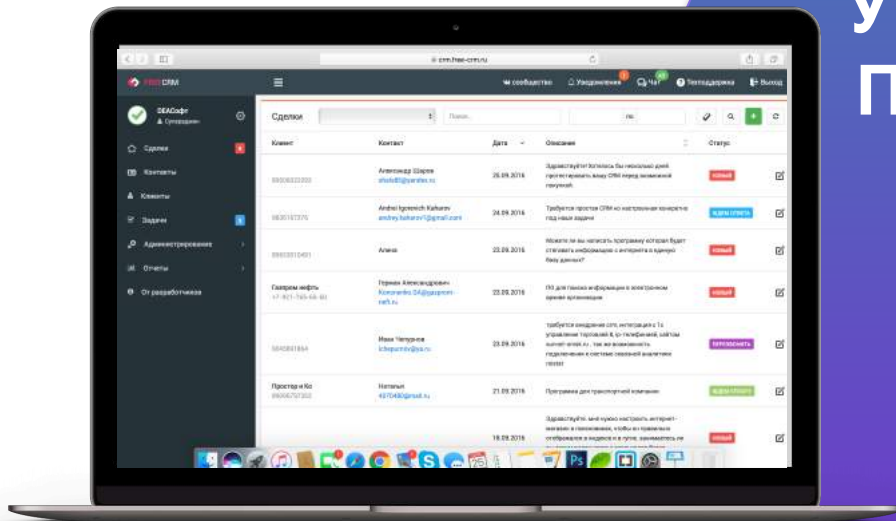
У
П

crm.free-crm.ru

FREE CRM

сообщество
Уведомления
Чат
Техподдержка
Выход

DEACофт
Супердмин

Сделки
Контакты
Клиенты
Задачи
Администрирование
Отчеты
От разработчика

Сделки
Поиск...
по

| Клиент | Контакт | Дата | Описание | Статус |
|---|---|---|---|---|
| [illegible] | Александр Шарев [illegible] | 26.09.2016 | Здравствуйте! Хотелось бы несколько дней протестировать вашу CRM перед возможной покупкой. | НОВЫЙ |
| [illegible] | Andrei Igorevich Kuharev andrey.kuharev1@gmail.com | 24.09.2016 | Требуется простая CRM но настроенная конкретно под наши задачи | ИДЕМ ОТВЕТА |
| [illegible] | Алена | 23.09.2016 | Можете ли вы написать программу которая будет стягивать информацию с интернета в единую базу данных? | НОВЫЙ |
| Газпром нефть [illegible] | Герман Александрович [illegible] | 22.09.2016 | ПО для показа информации в электронном архиве организации | НОВЫЙ |
| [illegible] | Иван Чепурнов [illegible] | 22.09.2016 | требуется внедрение crm, интеграция с 1с управление торговлей 8, ip-телефонией, сайтом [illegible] | ПЕРЕЗВОНИТЬ |
| Простор и Ко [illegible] | Наталья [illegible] | 21.09.2016 | Программа для транспортной компании | ЖДЕМ ОТВЕТА |
| | | 18.09.2016 | Здравствуйте, мне нужно настроить интернет-магазин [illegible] | НОВЫЙ |